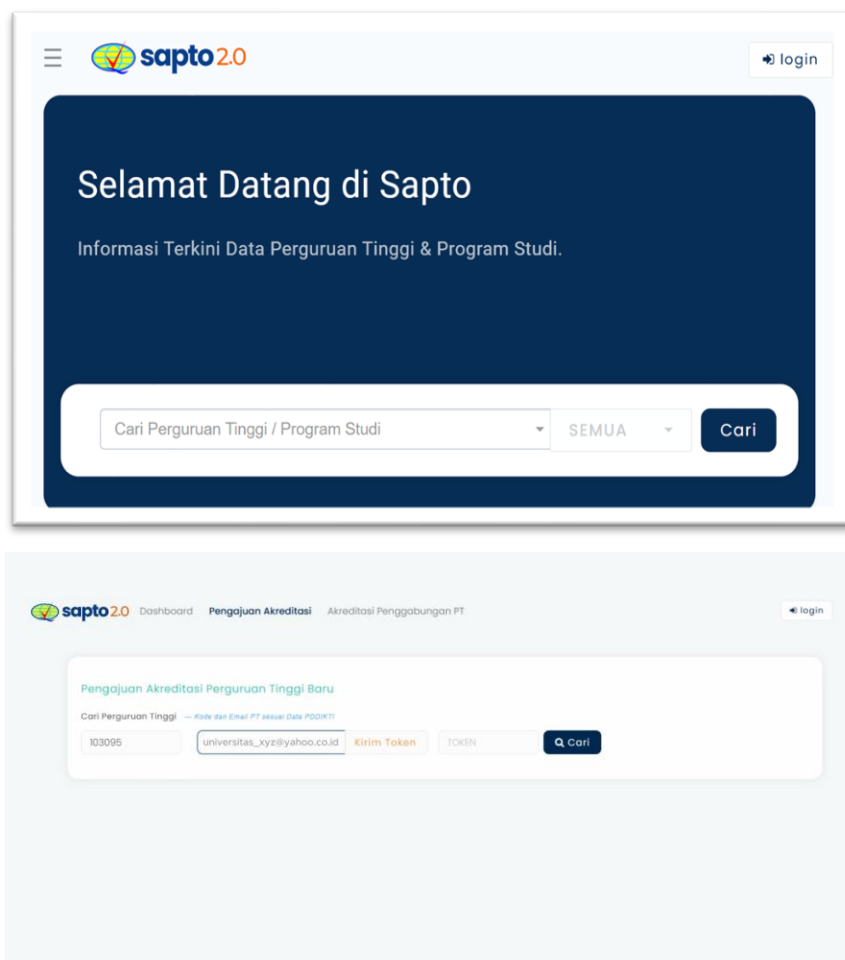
sapto 2.0

login

Selamat Datang di Sapto

Informasi Terkini Data Perguruan Tinggi & Program Studi.

Cari Perguruan Tinggi / Program Studi

SEMUA

Cari

sapto 2.0 Dashboard Pengajuan Akreditasi Akreditasi Penggabungan PT

login

Pengajuan Akreditasi Perguruan Tinggi Baru

Cari Perguruan Tinggi — Kode dan Email PT sesuai Data PDDIKTI

103095

universitas_xyz@yahoo.co.id

Kirim Token

TOKEN

Cari